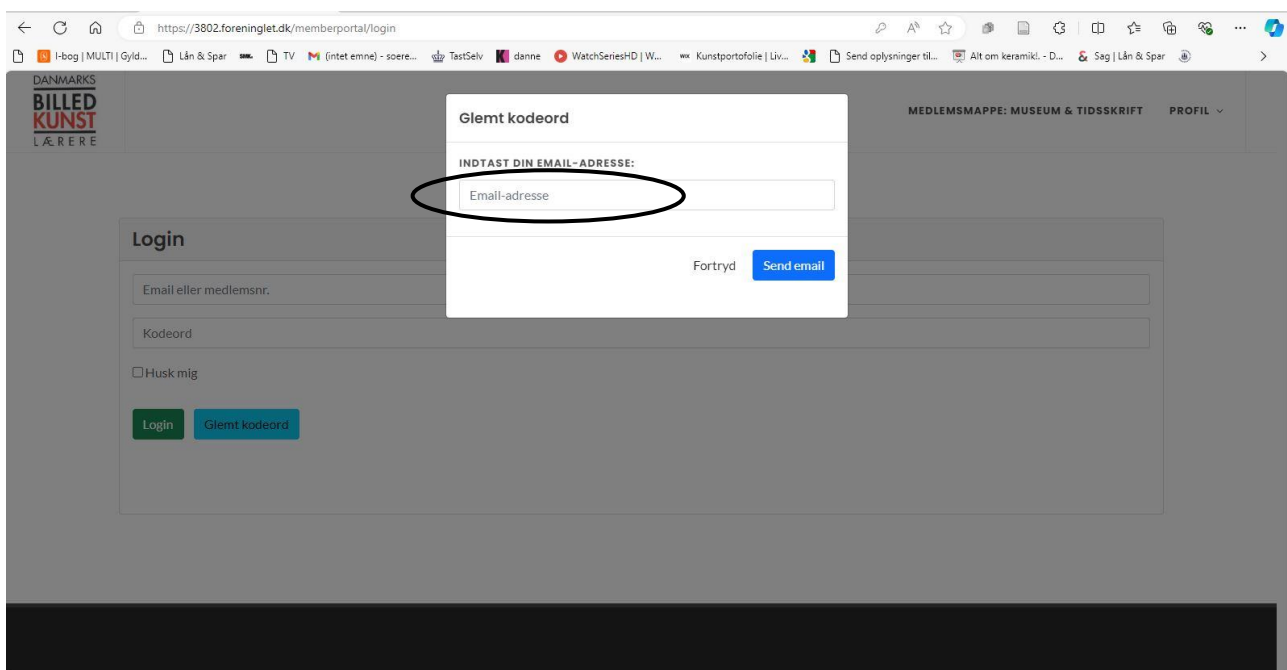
https://3802.foreninglet.dk/memberportal/login

I-bog | MULTI | Gyld... Lån & Spar TV (intet emne) - soere... TastSelv danne WatchSeriesHD | W... Kunstportofolie | Liv... Send oplysninger til... Alt om keramik!. - D... Sag | Lån & Spar

DANMARKS BILLED KUNST LÆRERE

MEDLEMSMAPPE: MUSEUM & TIDSSKRIFT PROFIL

Glemt kodeord

INDTAST DIN EMAIL-ADRESSE:

Email-adresse

Fortryd Send email

Login

Email eller medlemsnr.

Kodeord

Husk mig

Login Glemt kodeord